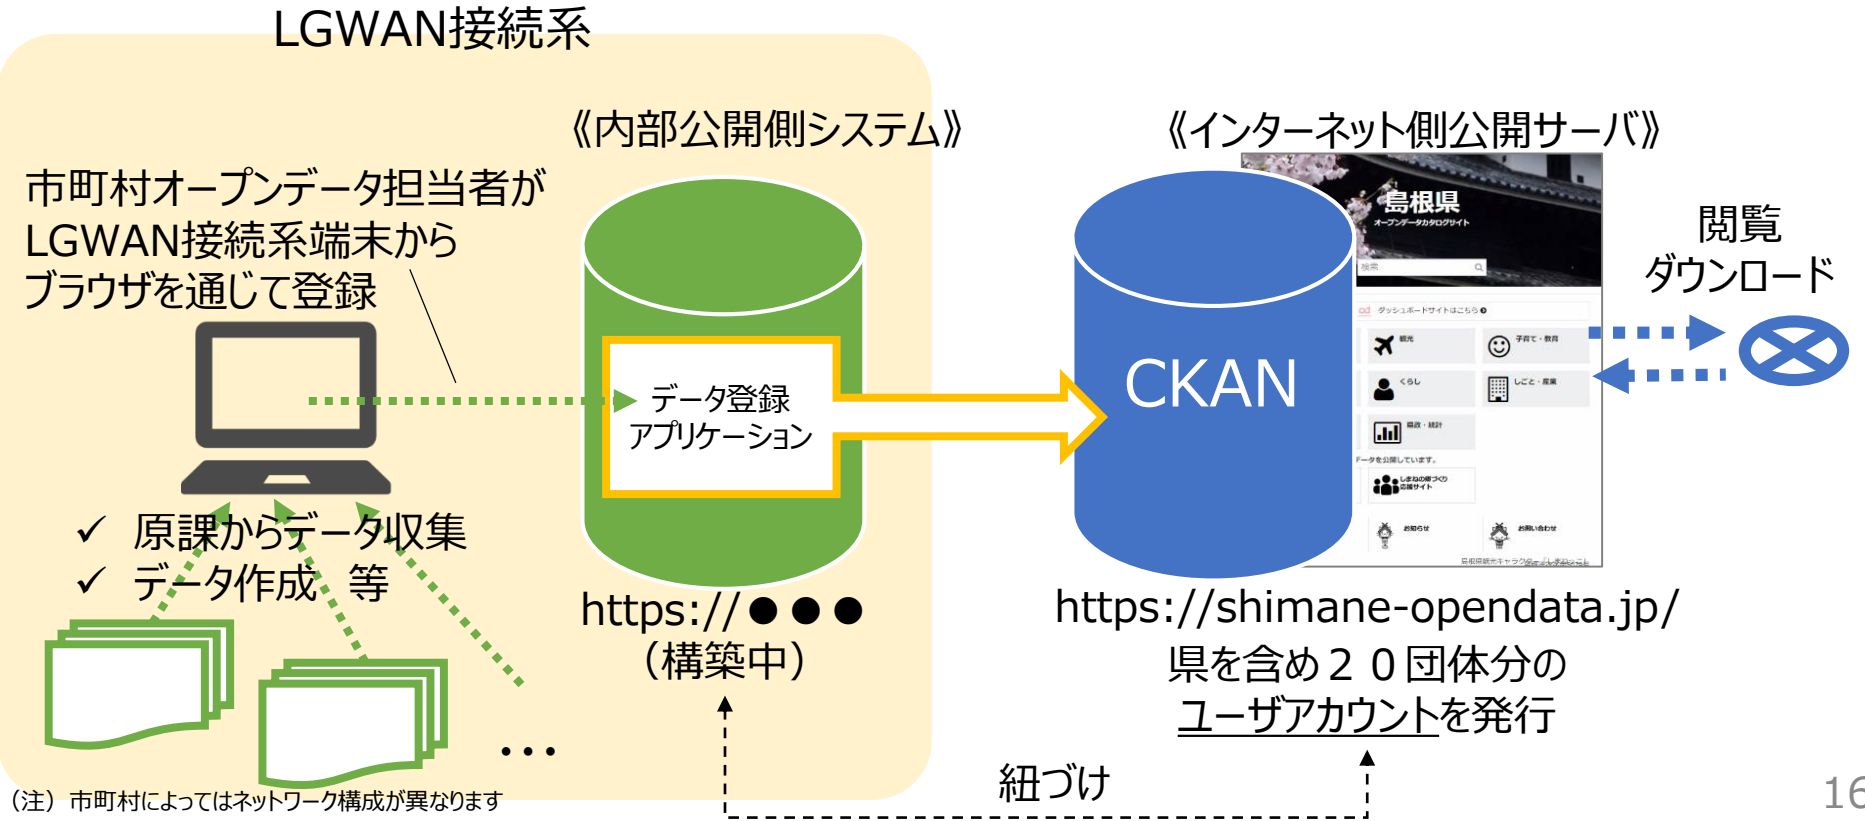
LGWAN接続系

《内部公開側システム》

《インターネット側公開サーバ》

市町村オープンデータ担当者が
LGWAN接続系端末から
ブラウザを通じて登録

データ登録
アプリケーション

CKAN

島根県
オープンデータカタログサイト

閲覧
ダウンロード

✓ 原課からデータ収集
✓ データ作成 等

https://●●●
（構築中）

https://shimane-opendata.jp/
県を含め２０団体分の
ユーザアカウントを発行

・・・

紐づけ

（注）市町村によってはネットワーク構成が異なります

16